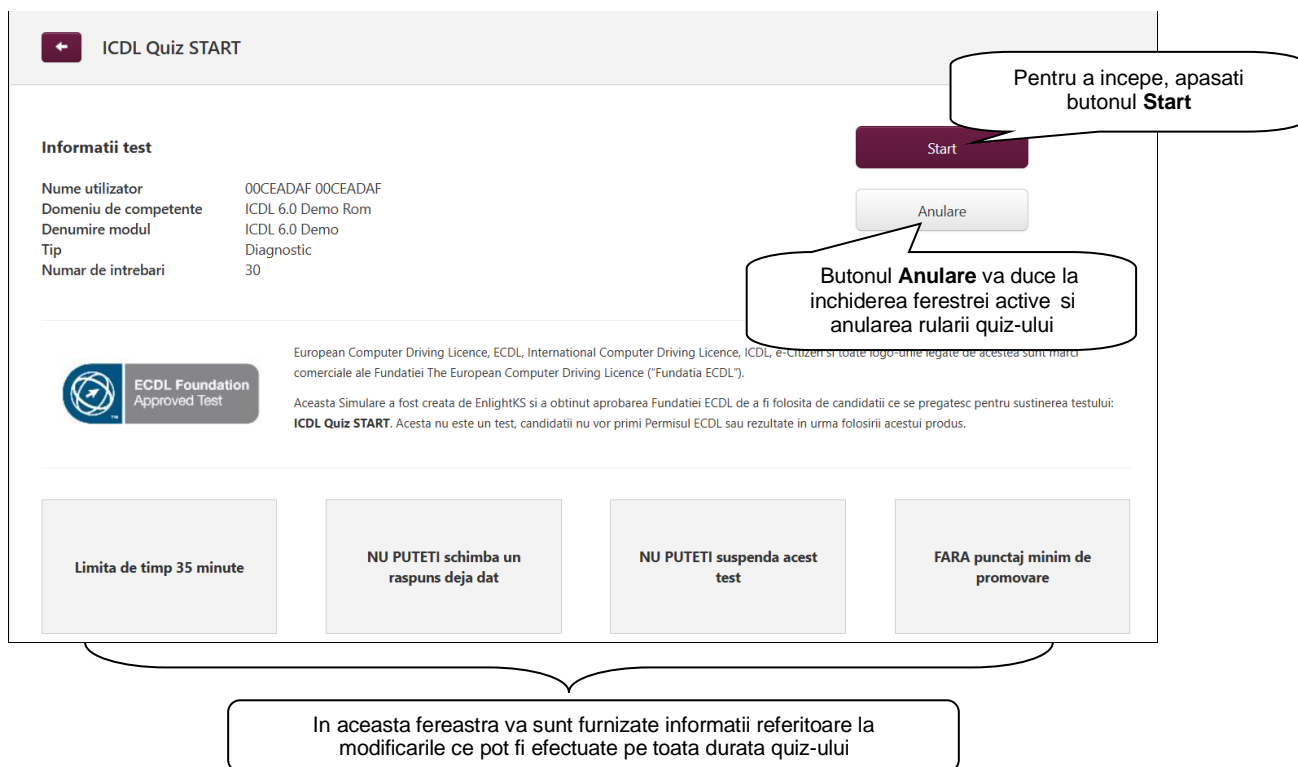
ICDL Quiz START

Pentru a incepe, apasati butonul **Start**

Informatii test

| | |
|---|---|
| Nume utilizator | 00CEADAF 00CEADAF |
| Domeniu de competente | ICDL 6.0 Demo Rom |
| Denumire modul | ICDL 6.0 Demo |
| Tip | Diagnostic |
| Numar de intrebari | 30 |

Start

Anulare

Butonul **Anulare** va duce la inchiderea ferestrei active si anularea rularii quiz-ului

ECDL Foundation Approved Test

European Computer Driving Licence, ECDL, International Computer Driving Licence, ICDL, e-Citizen si toate logo-urile legate de acestea sunt marci comerciale ale Fundatiei The European Computer Driving Licence ("Fundatia ECDL").

Aceasta Simulare a fost creata de EnlightKS si a obtinut aprobarea Fundatiei ECDL de a fi folosita de candidatii ce se pregatesc pentru sustinerea testului: **ICDL Quiz START**. Acesta nu este un test, candidatii nu vor primi Permisul ECDL sau rezultate in urma folosirii acestui produs.

Limita de timp 35 minute

NU PUTETI schimba un raspuns deja dat

NU PUTETI suspenda acest test

FARA punctaj minim de promovare

In aceasta fereastra va sunt furnizate informatii referitoare la modificarile ce pot fi efectuate pe toata durata quiz-ului